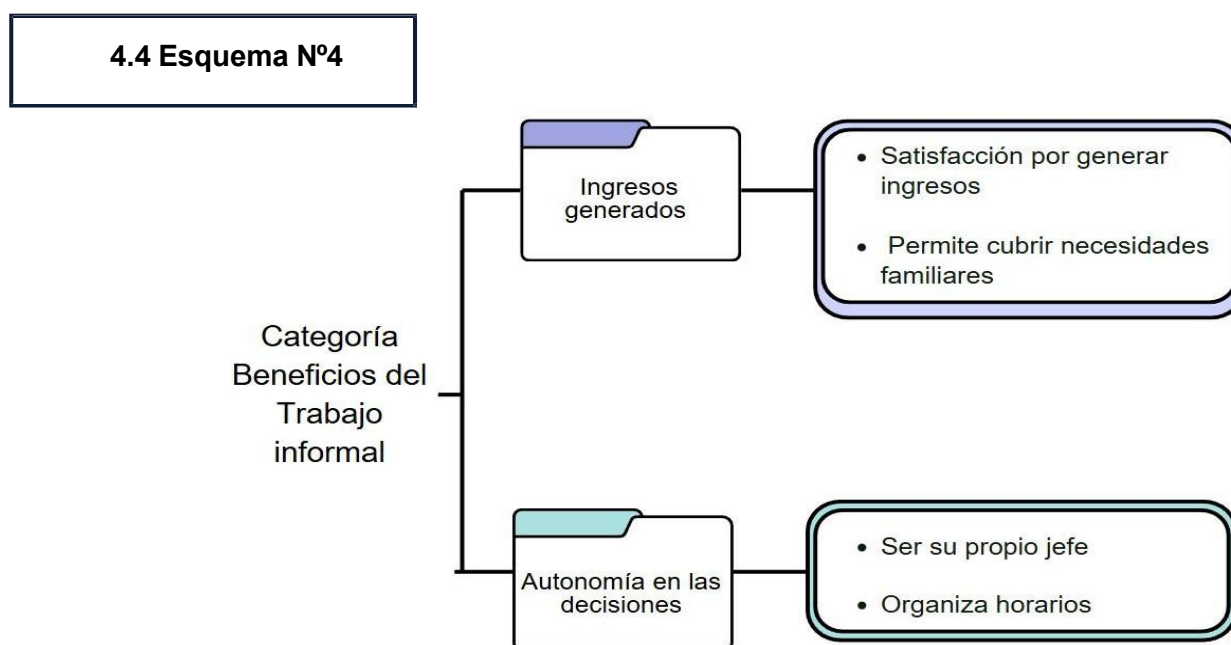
4.4 Esquema Nº4

Categoría Beneficios del Trabajo informal

Ingresos generados

• Satisfacción por generar ingresos

• Permite cubrir necesidades familiares

Autonomía en las decisiones

• Ser su propio jefe

• Organiza horarios